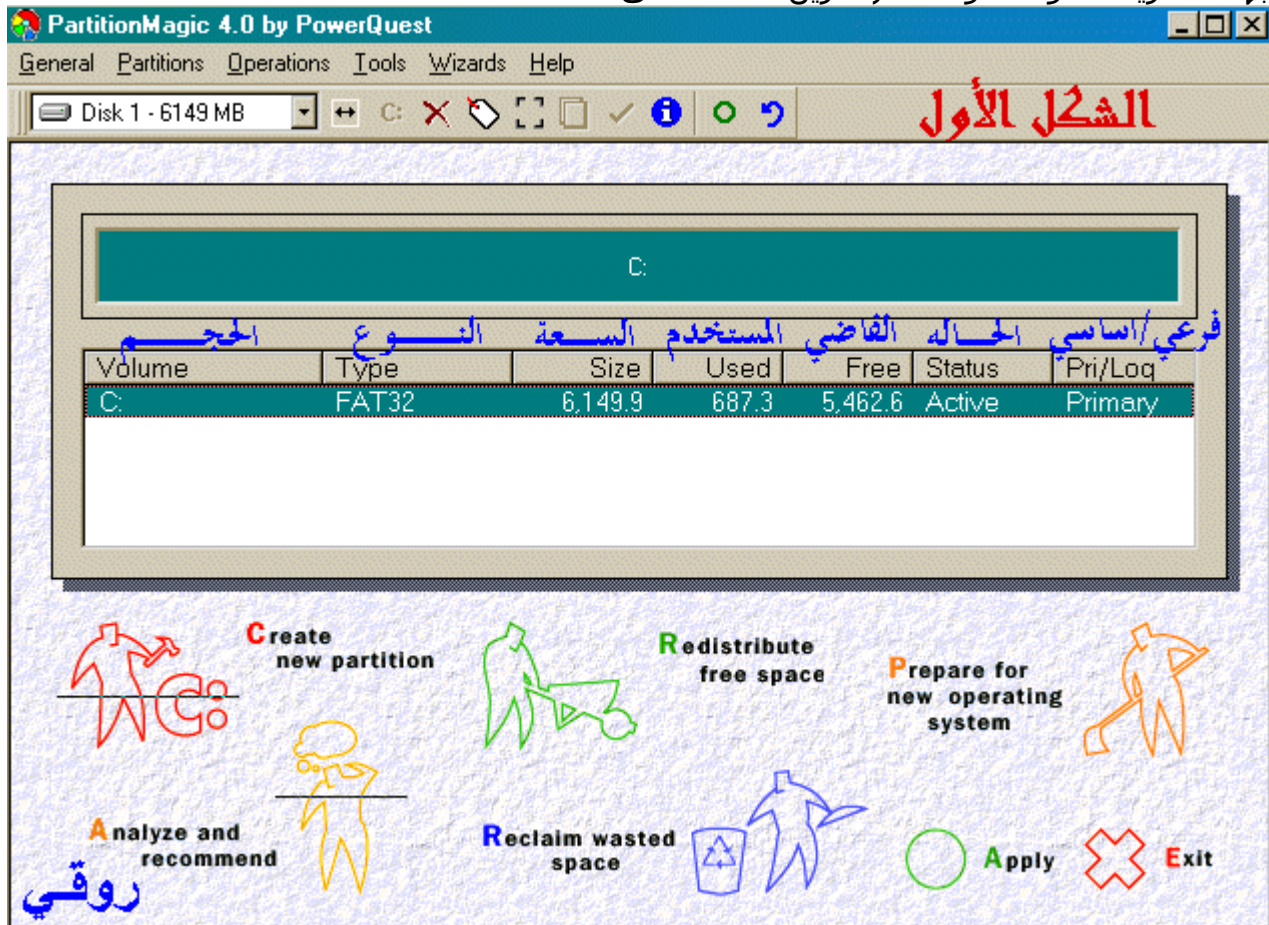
PartitionMagic 4.0 by PowerQuest

General Partitions Operations Tools Wizards Help

Disk 1 - 6149 MB

الشكل الأول

C:

الحجم النـــوع السـعة المستخدم الفاضي الحـاله فرعي/اساسي

| Volume | Type | Size | Used | Free | Status | Pri/Log |
|---|---|---|---|---|---|---|
| C: | FAT32 | 6,149.9 | 687.3 | 5,462.6 | Active | Primary |

Create new partition

Redistribute free space

Prepare for new operating system

Analyze and recommend

Reclaim wasted space

Apply

Exit

روقي